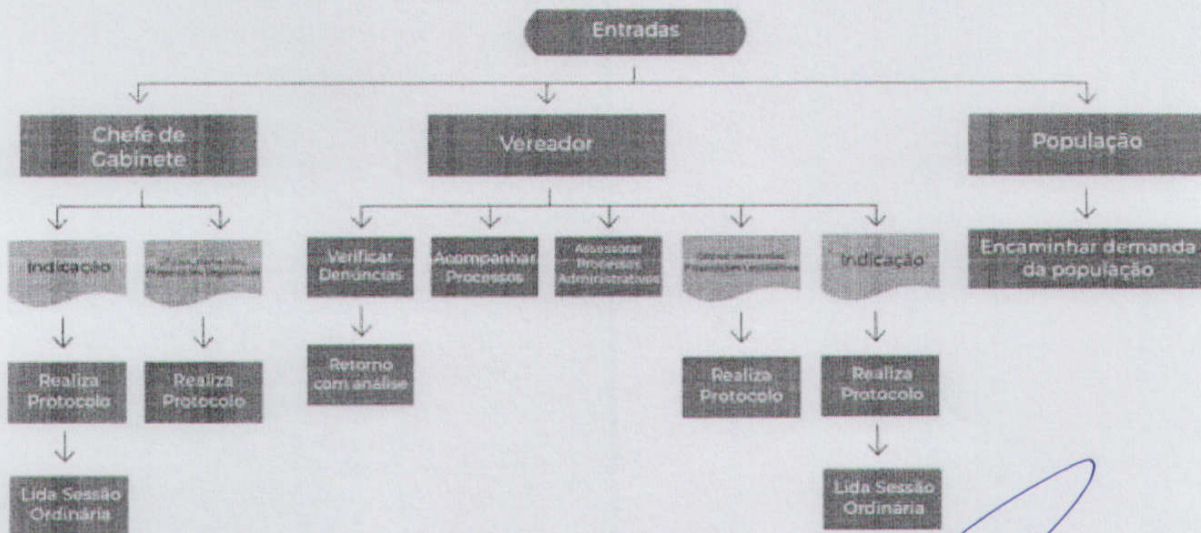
Entradas

Chefe de Gabinete

Vereador

População

Indicação

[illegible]

Verificar Denúncias

Acompanhar Processos

Assessorar Processos Administrativos

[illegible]

Indicação

Encaminhar demanda da população

Realiza Protocolo

Realiza Protocolo

Retorno com análise

Realiza Protocolo

Realiza Protocolo

Lida Sessão Ordinária

Lida Sessão Ordinária